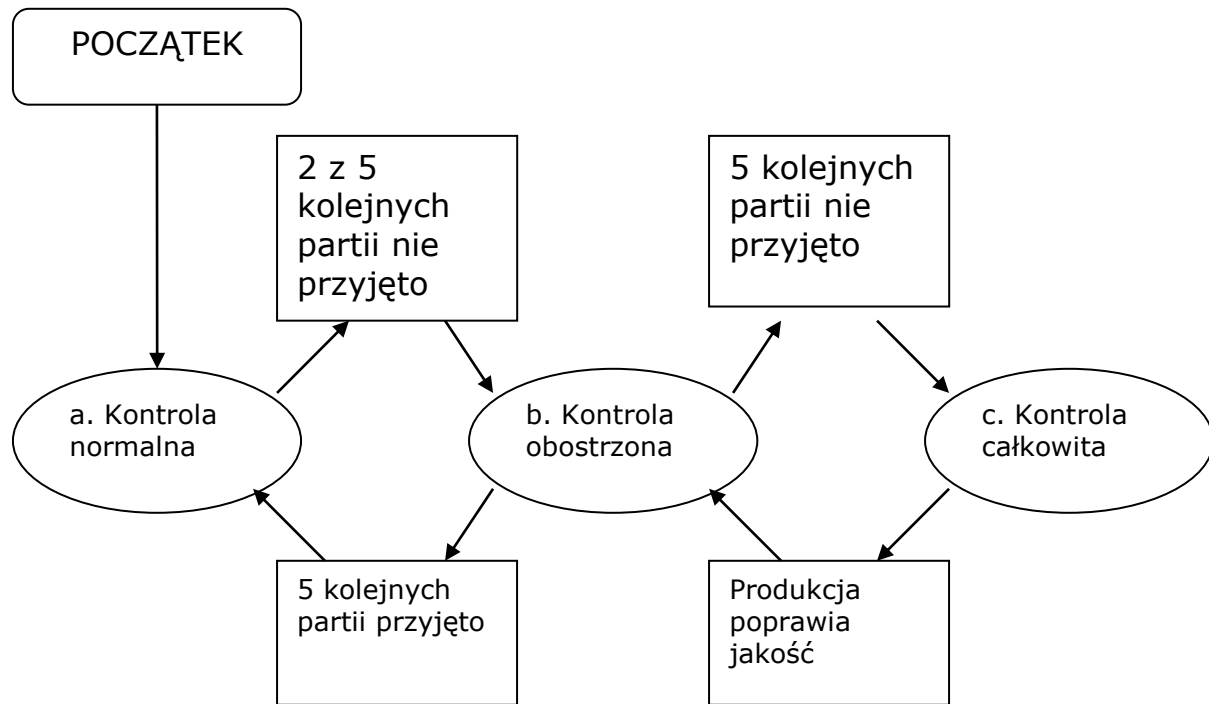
POCZĄTEK

2 z 5 kolejnych partii nie przyjęto

5 kolejnych partii nie przyjęto

a. Kontrola normalna

b. Kontrola obostrzona

c. Kontrola całkowita

5 kolejnych partii przyjęto

Produkcja poprawia jakość